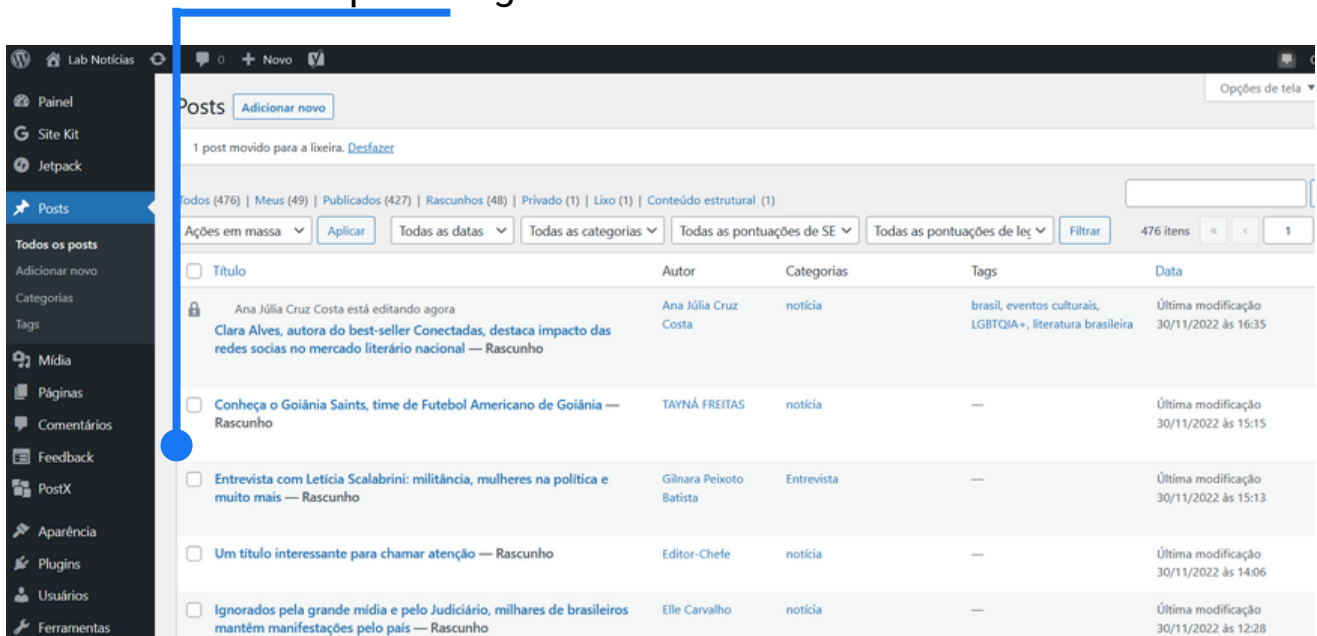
Lab Notícias 0 Novo

Painel
Site Kit
Jetpack
Posts
Todos os posts
Adicionar novo
Categorias
Tags
Mídia
Páginas
Comentários
Feedback
PostX
Aparência
Plugins
Usuários
Ferramentas

Opções de tela ▼

Posts Adicionar novo

1 post movido para a lixeira. Desfazer

Todos (476) | Meus (49) | Publicados (427) | Rascunhos (48) | Privado (1) | Lixo (1) | Conteúdo estrutural (1)

Ações em massa Aplicar Todas as datas Todas as categorias Todas as pontuações de SE Todas as pontuações de leg Filtrar 476 itens « ‹ 1

| Título | Autor | Categorias | Tags | Data |
|---|---|---|---|---|
| Ana Júlia Cruz Costa está editando agora Clara Alves, autora do best-seller Conectadas, destaca impacto das redes socias no mercado literário nacional — Rascunho | Ana Júlia Cruz Costa | notícia | brasil, eventos culturais, LGBTQIA+, literatura brasileira | Última modificação 30/11/2022 às 16:35 |
| Conheça o Goiânia Saints, time de Futebol Americano de Goiânia — Rascunho | TAYNÁ FREITAS | notícia | — | Última modificação 30/11/2022 às 15:15 |
| Entrevista com Letícia Scalabrini: militância, mulheres na política e muito mais — Rascunho | Gilnara Peixoto Batista | Entrevista | — | Última modificação 30/11/2022 às 15:13 |
| Um título interessante para chamar atenção — Rascunho | Editor-Chefe | notícia | — | Última modificação 30/11/2022 às 14:06 |
| Ignorados pela grande mídia e pelo Judiciário, milhares de brasileiros mantêm manifestações pelo país — Rascunho | Elle Carvalho | notícia | — | Última modificação 30/11/2022 às 12:28 |